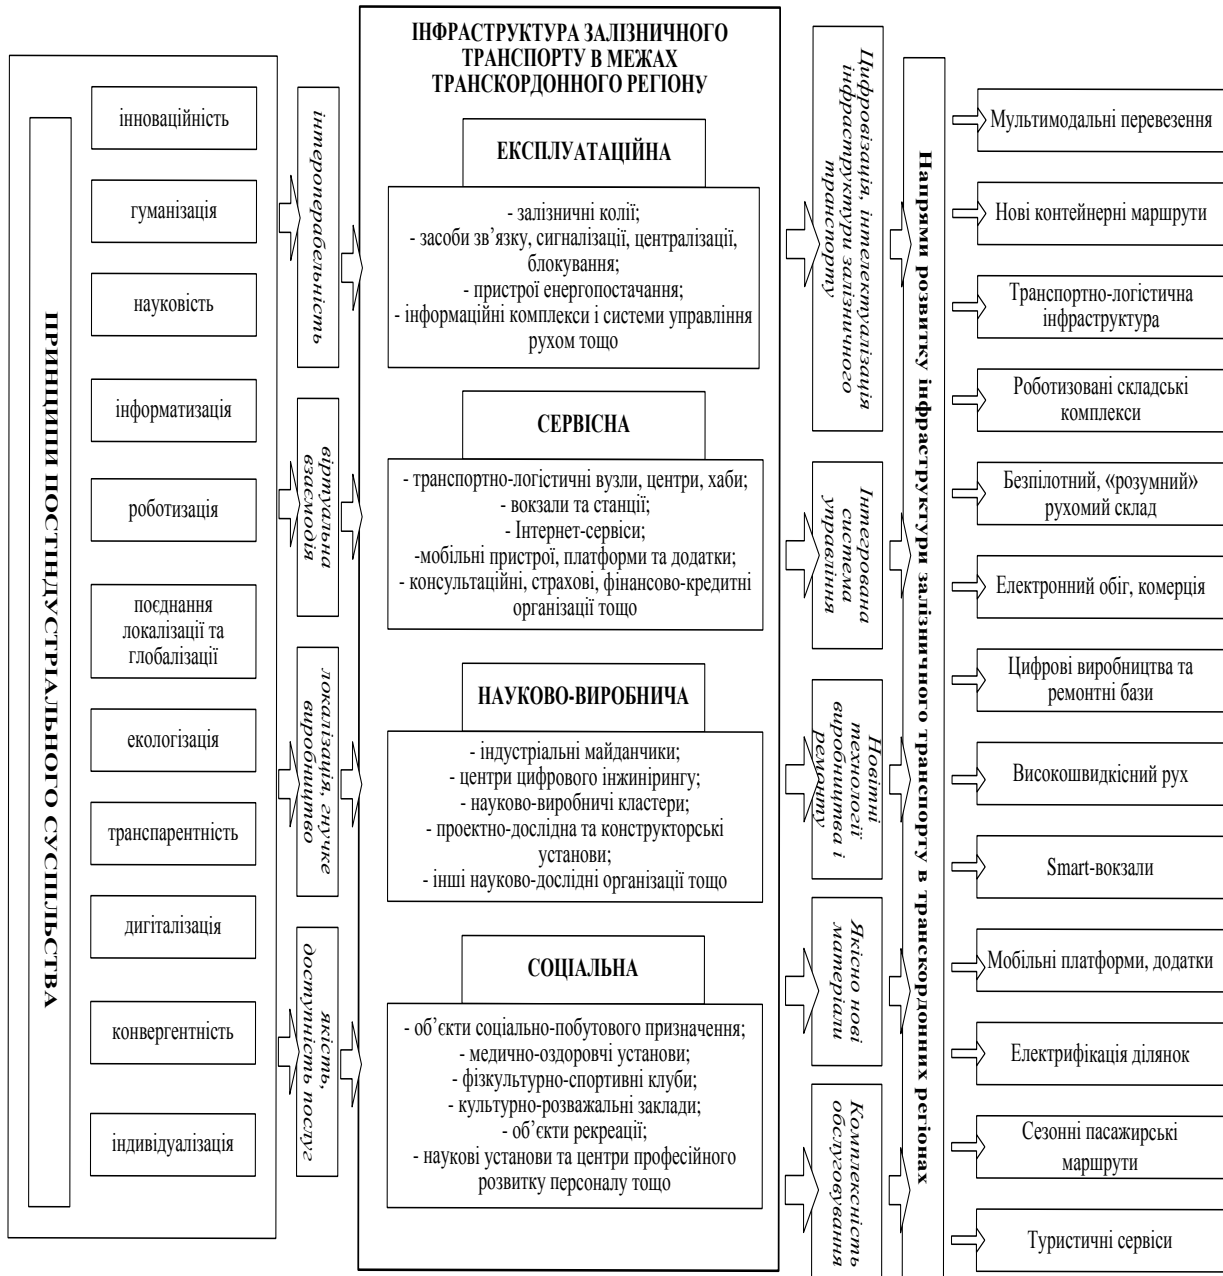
ПРИНЦИПИ ПОСТІНДУСТРІАЛЬНОГО СУСПІЛЬСТВА

інноваційність

гуманізація

науковість

інформатизація

роботизація

поєднання локалізації та глобалізації

екологізація

транспарентність

дигіталізація

конвергентність

індивідуалізація

інтероперабельність

віртуальна взаємодія

локалізація, гнучке виробництво

якість, доступність послуг

ІНФРАСТРУКТУРА ЗАЛІЗНИЧНОГО ТРАНСПОРТУ В МЕЖАХ ТРАНСКОРДОННОГО РЕГІОНУ

ЕКСПЛУАТАЦІЙНА

- залізничні колії;
- засоби зв'язку, сигналізації, централізації, блокування;
- пристрої енергопостачання;
- інформаційні комплекси і системи управління рухом тощо

СЕРВІСНА

- транспортно-логістичні вузли, центри, хаби;
- вокзали та станції;
- Інтернет-сервіси;
-мобільні пристрої, платформи та додатки;
- консультаційні, страхові, фінансово-кредитні організації тощо

НАУКОВО-ВИРОБНИЧА

- індустріальні майданчики;
- центри цифрового інжинірингу;
- науково-виробничі кластери;
- проектно-дослідна та конструкторські установи;
- інші науково-дослідні організації тощо

СОЦІАЛЬНА

- об'єкти соціально-побутового призначення;
- медично-оздоровчі установи;
- фізкультурно-спортивні клуби;
- культурно-розважальні заклади;
- об'єкти рекреації;
- наукові установи та центри професійного розвитку персоналу тощо

Цифровізація, інтелектуалізація інфраструктури залізничного транспорту

Інтегрована система управління

Новітні технології виробництва і ремонту

Якісно нові матеріали

Комплексність обслуговування

Напрями розвитку інфраструктури залізничного транспорту в транскордонних регіонах

Мультимодальні перевезення

Нові контейнерні маршрути

Транспортно-логістична інфраструктура

Роботизовані складські комплекси

Безпілотний, «розумний» рухомий склад

Електронний обіг, комерція

Цифрові виробництва та ремонтні бази

Високошвидкісний рух

Smart-вокзали

Мобільні платформи, додатки

Електрифікація ділянок

Сезонні пасажирські маршрути

Туристичні сервіси